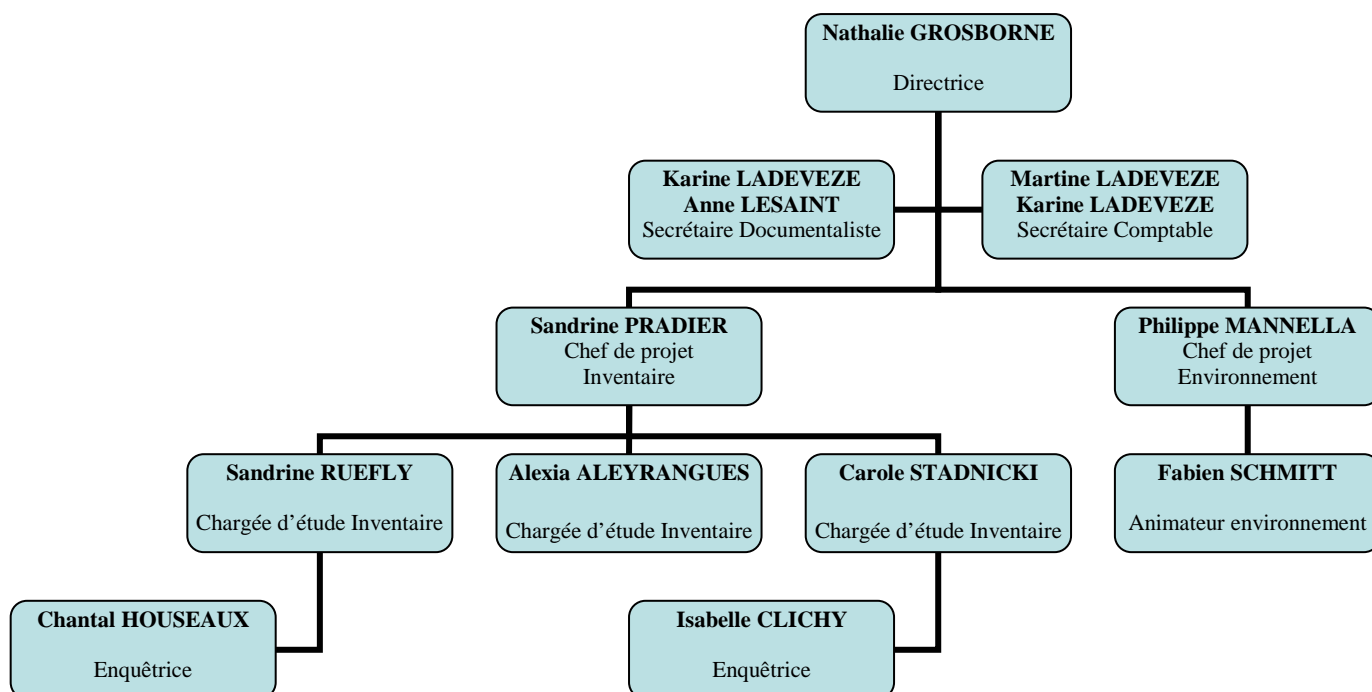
Nathalie GROSBORNE

Directrice

Karine LADEVEZE
Anne LESAINT
Secrétaire Documentaliste

Martine LADEVEZE
Karine LADEVEZE
Secrétaire Comptable

Sandrine PRADIER
Chef de projet
Inventaire

Philippe MANNELLA
Chef de projet
Environnement

Sandrine RUEFLY

Chargée d'étude Inventaire

Alexia ALEYRANGUES

Chargée d'étude Inventaire

Carole STADNICKI

Chargée d'étude Inventaire

Fabien SCHMITT

Animateur environnement

Chantal HOUSEAUX

Enquêtrice

Isabelle CLICHY

Enquêtrice